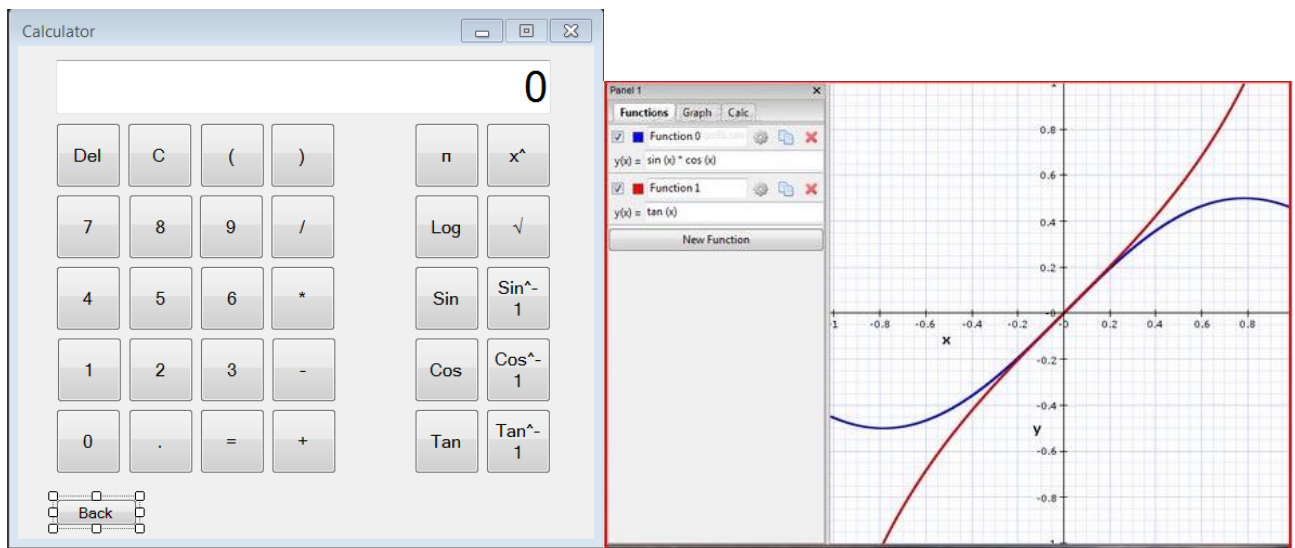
Calculator

0

Del
C
(
)
π
x^
7
8
9
/
Log
√
4
5
6
*
Sin
Sin^-1
1
2
3
-
Cos
Cos^-1
0
.
=
+
Tan
Tan^-1
Back

Panel 1
Functions
Graph
Calc
Function 0
y(x) = sin (x) * cos (x)
Function 1
y(x) = tan (x)
New Function

0.8
0.6
0.4
0.2
-1
-0.8
-0.6
-0.4
-0.2
0
0.2
0.4
0.6
0.8
x
-0.2
-0.4
y
-0.6
-0.8